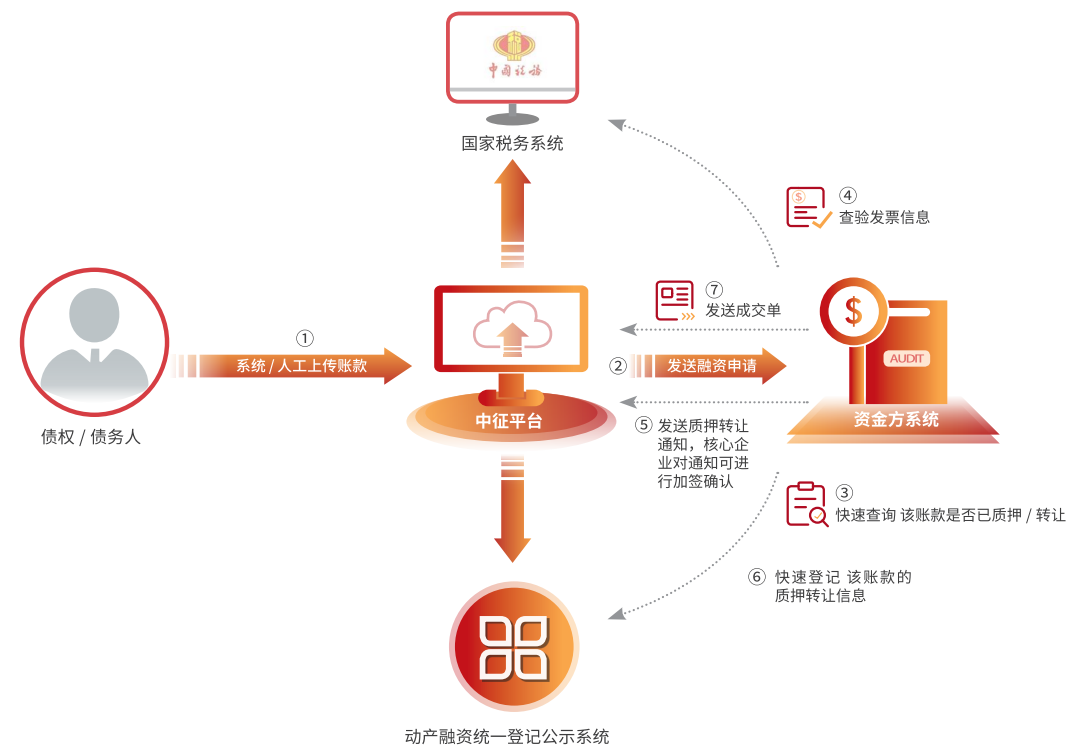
中国税务

国家税务系统

④ 查验发票信息

⑦ 发送成交单

① 系统 / 人工上传账款

② 发送融资申请

AUDIT

资金方系统

中征平台

债权 / 债务人

⑤ 发送质押转让通知，核心企业对通知可进行加签确认

③ 快速查询 该账款是否已质押 / 转让

⑥ 快速登记 该账款的质押转让信息

动产融资统一登记公示系统